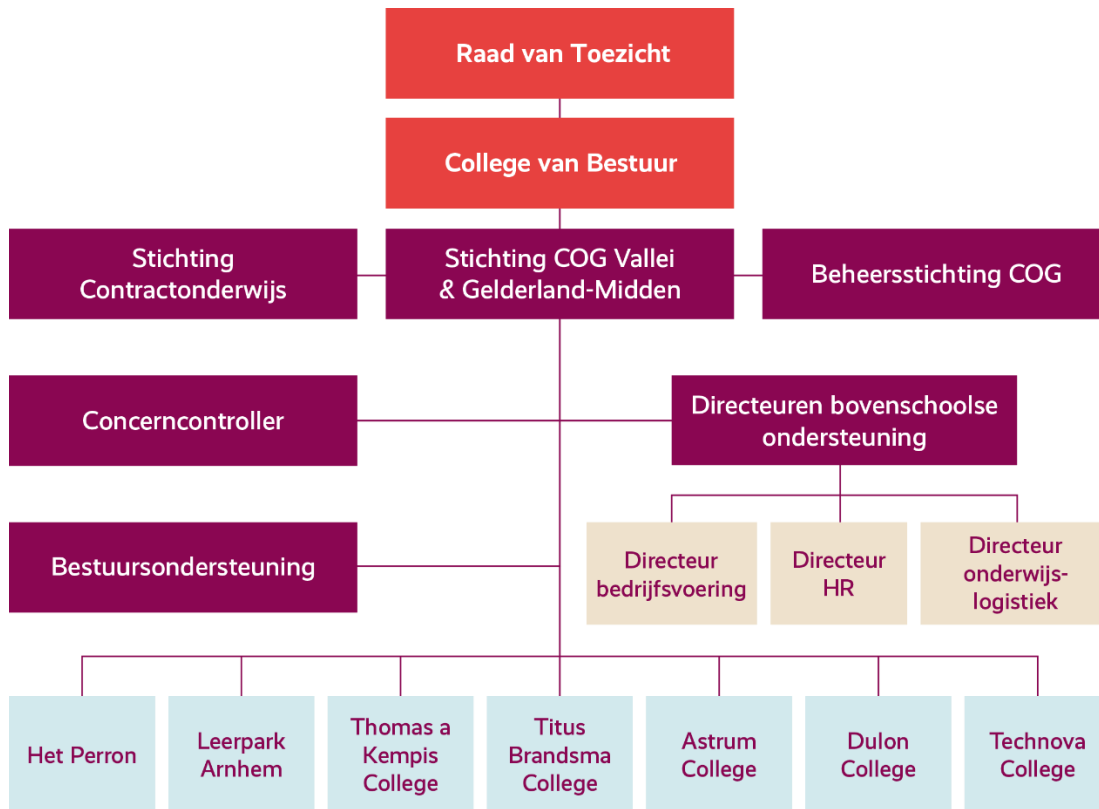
Raad van Toezicht

College van Bestuur

Stichting Contractonderwijs

Stichting COG Vallei & Gelderland-Midden

Beheersstichting COG

Concerncontroller

Directeuren bovenschoolse ondersteuning

Bestuursondersteuning

Directeur bedrijfsvoering

Directeur HR

Directeur onderwijslogistiek

Het Perron

Leerpark Arnhem

Thomas a Kempis College

Titus Brandsma College

Astrum College

Dulon College

Technova College